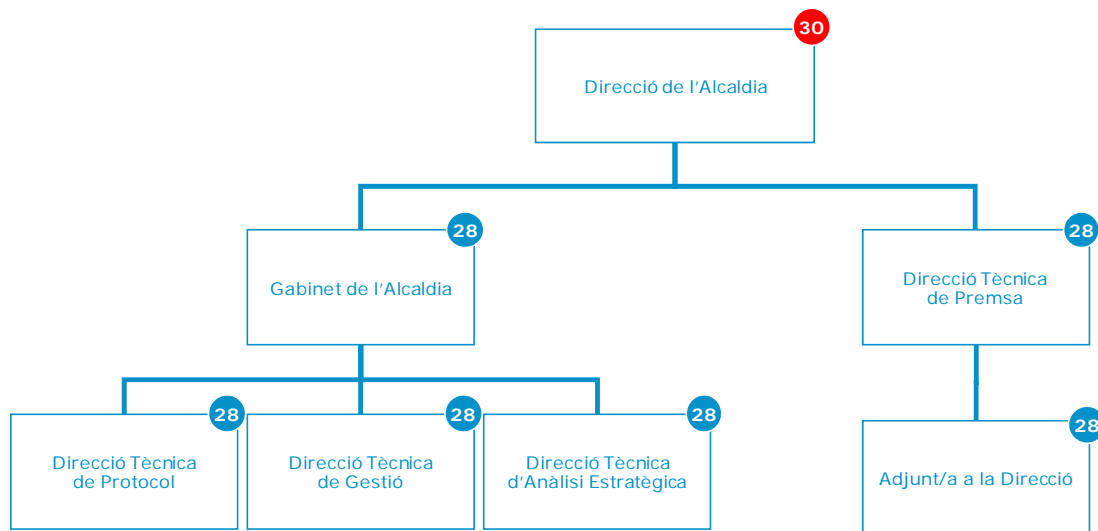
30
Direcció de l'Alcaldia

28
Gabinet de l'Alcaldia

28
Direcció Tècnica de Premsa

28
Direcció Tècnica de Protocol

28
Direcció Tècnica de Gestió

28
Direcció Tècnica d'Anàlisi Estratègica

28
Adjunt/a a la Direcció